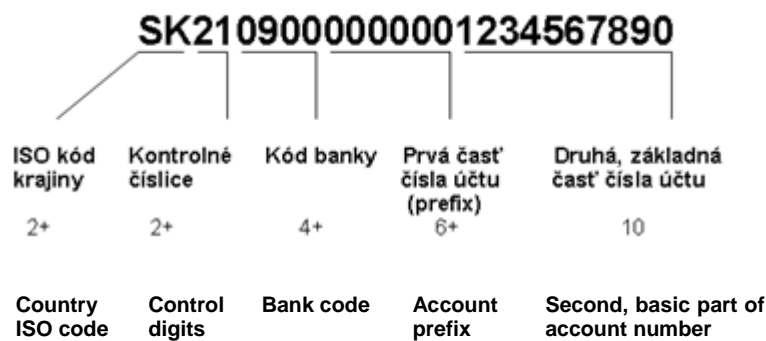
SK2109000000001234567890

ISO kód krajiny

Kontrolné číslice

Kód banky

Prvá časť čísla účtu (prefix)

Druhá, základná časť čísla účtu

2+

2+

4+

6+

10

Country ISO code

Control digits

Bank code

Account prefix

Second, basic part of account number